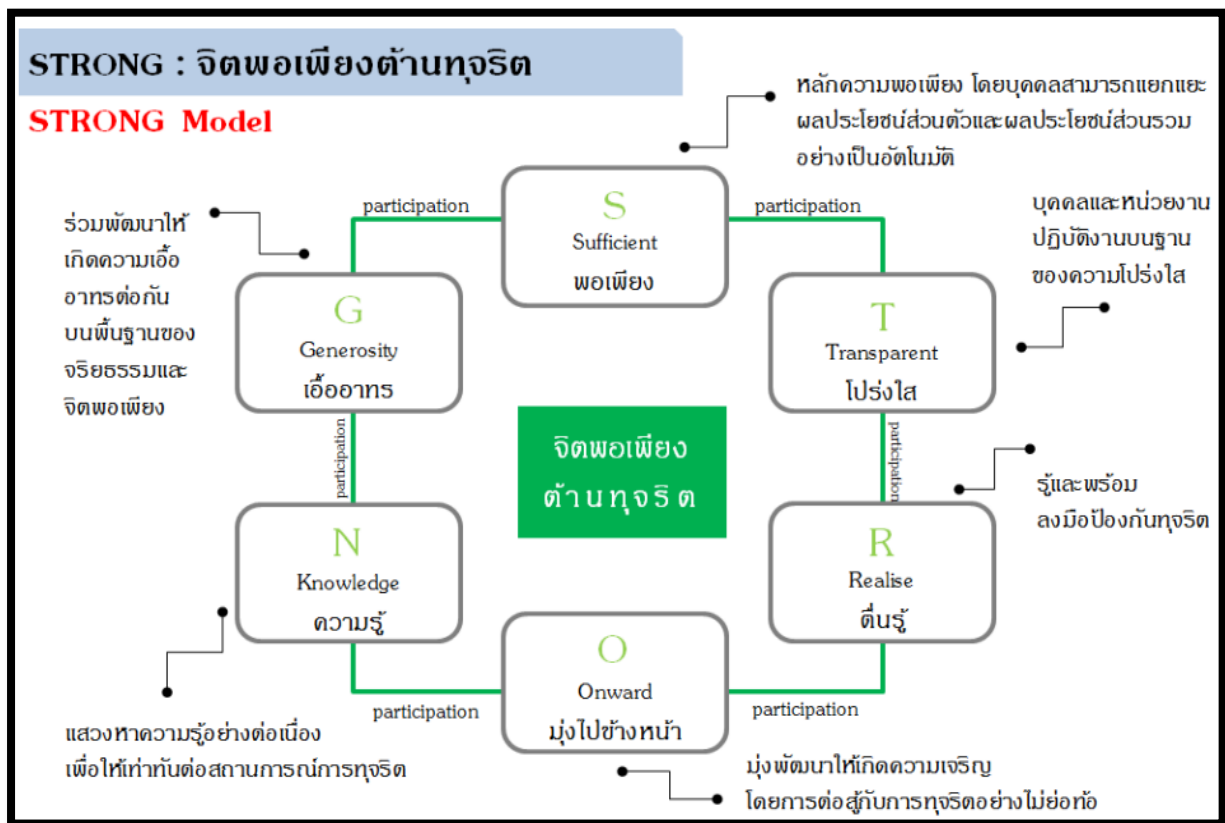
STRONG : จิตพอเพียงต้านทุจริต

STRONG Model

หลักความพอเพียง โดยบุคคลสามารถแยกแยะผลประโยชน์ส่วนตัวและผลประโยชน์ส่วนรวมอย่างเป็นอัตโนมัติ

participation

S
Sufficient
พอเพียง

participation

บุคคลและหน่วยงานปฏิบัติงานบนฐานของความโปร่งใส

ร่วมพัฒนาให้เกิดความเอื้ออาทรต่อกันบนพื้นฐานของจริยธรรมและจิตพอเพียง

G
Generosity
เอื้ออาทร

T
Transparent
โปร่งใส

participation

จิตพอเพียง
ต้านทุจริต

participation

รู้และพร้อมลงมือป้องกันทุจริต

N
Knowledge
ความรู้

R
Realise
ตื่นรู้

O
Onward
มุ่งไปข้างหน้า

participation

participation

แสวงหาความรู้อย่างต่อเนื่องเพื่อให้เท่าทันต่อสถานการณ์การทุจริต

มุ่งพัฒนาให้เกิดความเจริญโดยการต่อสู้กับการทุจริตอย่างไม่ย่อท้อ